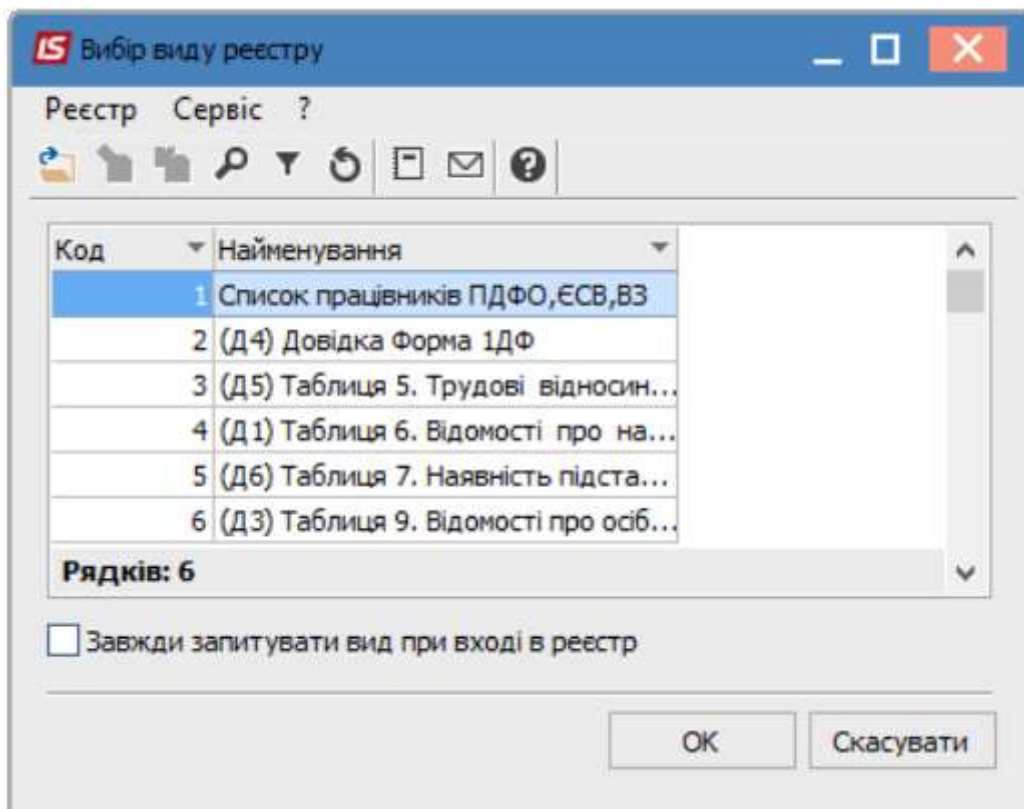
IS Вибір виду реєстру

Реєстр Сервіс ?

| Код | Найменування |
|---|---|
| 1 | Список працівників ПДФО,ЄСВ,ВЗ |
| 2 | (Д4) Довідка Форма 1ДФ |
| 3 | (Д5) Таблиця 5. Трудові відносин... |
| 4 | (Д1) Таблиця 6. Відомості про на... |
| 5 | (Д6) Таблиця 7. Наявність підста... |
| 6 | (Д3) Таблиця 9. Відомості про осіб... |

Рядків: 6

Завжди запитувати вид при вході в реєстр

OK Скасувати